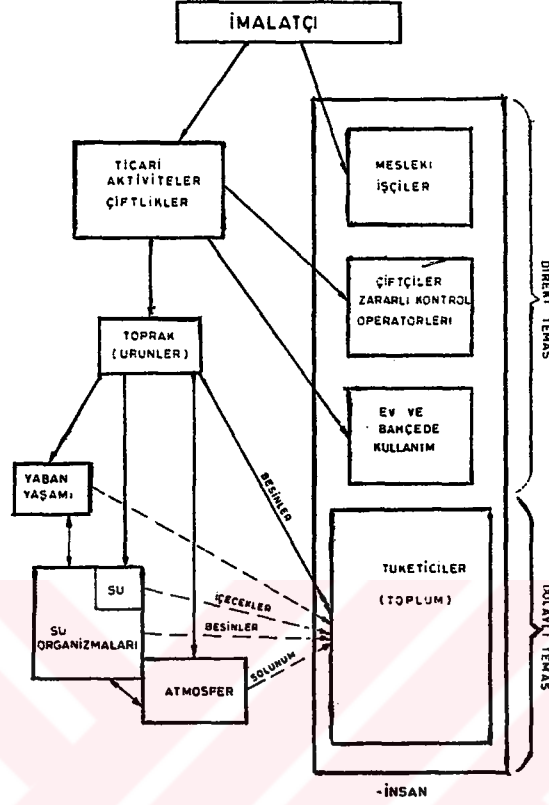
İMALATÇI

TİCARİ AKTİVİTELER ÇİFTLİKLER

MESLEKİ İŞÇİLER

ÇİFTÇİLER ZARARLI KONTROL OPERATORLERİ

DİREKT TEMAS

TOPRAK (URUNLER)

EV VE BAHÇEDE KULLANIM

YABAN YAŞAMI

BESİNLER

TUKETİCİLER (TOPLUM)

DOLAYLI TEMAS

SU

SU ORGANİZMALARI

İÇECEKLER

BESİNLER

SOLUNUM

ATMOSFER

-İNSAN